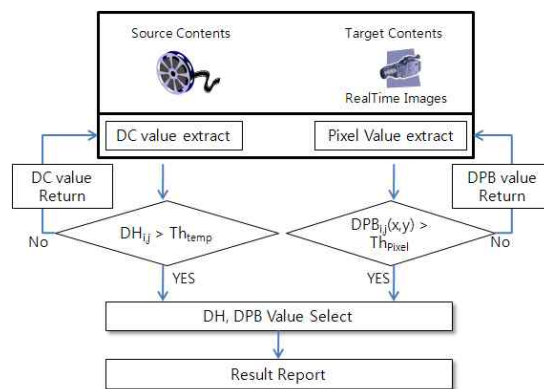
Source Contents

Target Contents

RealTime Images

DC value extract

Pixel Value extract

DC value Return

DPB value Return

$DH_{i,j} > Th_{temp}$

$DPB_{i,j}(x,y) > Th_{Pixel}$

No

No

YES

YES

DH, DPB Value Select

Result Report